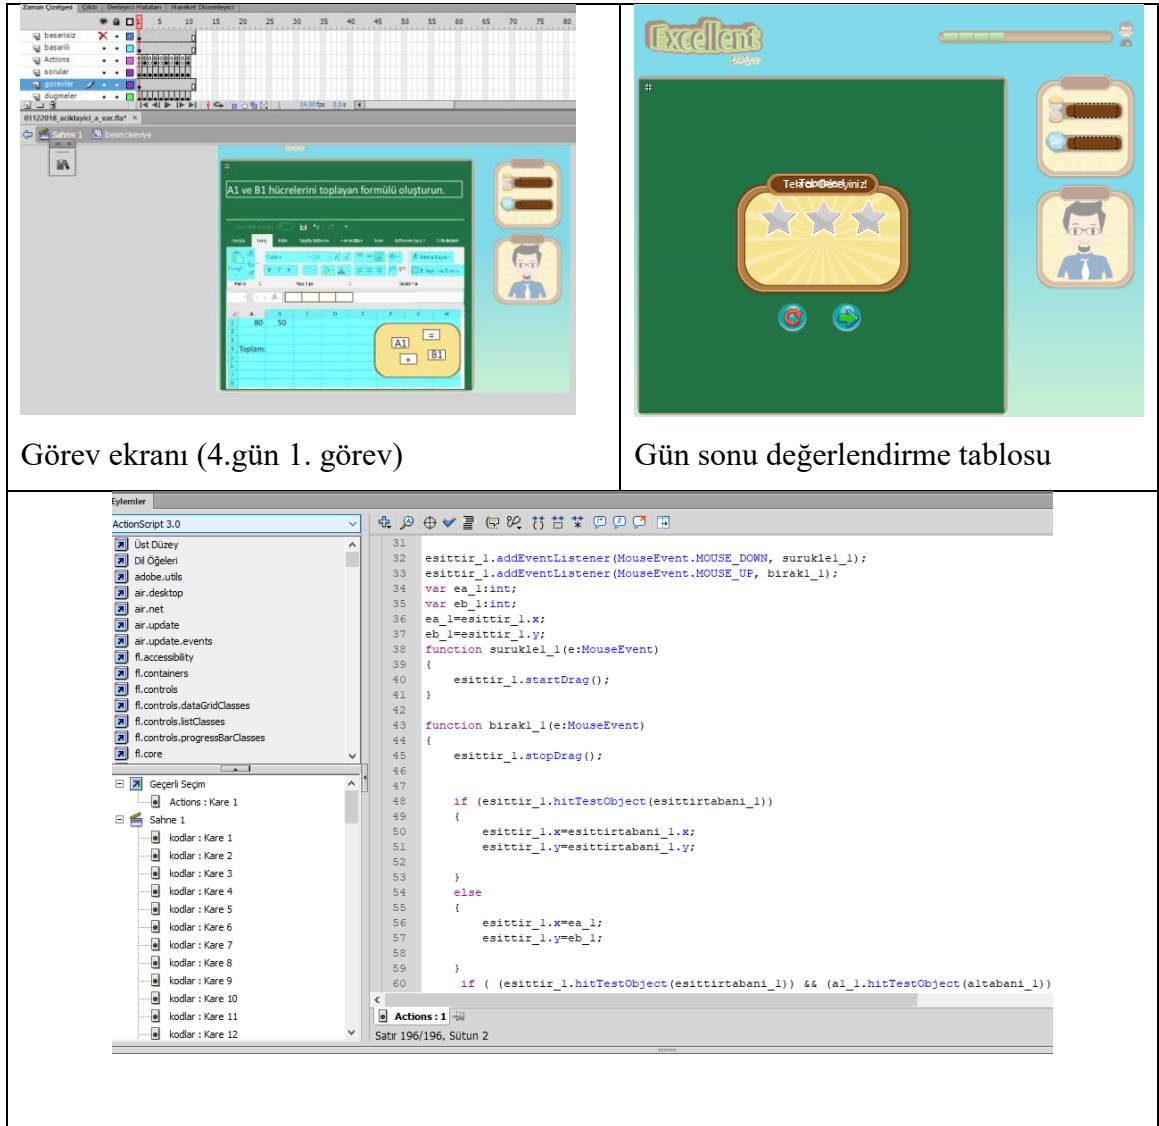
Zaman Çizelgesi | Çıktı | Derleyici Hataları | Hareket Düzenleyici

basarisiz
basarili
Actions
sorular
gorevler
dugmeler

5 10 15 20 25 30 35 40 45 50 55 60 65 70 75 80

01122018_aciklayici_a_var.fla*

Sahne 1 | besinciseviye

A1 ve B1 hücrelerini toplayan formülü oluşturun.

80 50

Toplam:

A1 = B1 +

Excellent

Tebrikler Tekrar Deneyiniz!

Görev ekranı (4.gün 1. görev)

Gün sonu değerlendirme tablosu

Eylemler

ActionScript 3.0

Üst Düzey
Dil Öğeleri
adobe.utils
air.desktop
air.net
air.update
air.update.events
fl.accessibility
fl.containers
fl.controls
fl.controls.dataGridClasses
fl.controls.listClasses
fl.controls.progressBarClasses
fl.core

Geçerli Seçim
Actions : Kare 1
Sahne 1
kodlar : Kare 1
kodlar : Kare 2
kodlar : Kare 3
kodlar : Kare 4
kodlar : Kare 5
kodlar : Kare 6
kodlar : Kare 7
kodlar : Kare 8
kodlar : Kare 9
kodlar : Kare 10
kodlar : Kare 11
kodlar : Kare 12

31
32 esittir_1.addEventListener(MouseEvent.MOUSE_DOWN, surukle1_1);
33 esittir_1.addEventListener(MouseEvent.MOUSE_UP, birakl_1);
34 var ea_1:int;
35 var eb_1:int;
36 ea_1=esittir_1.x;
37 eb_1=esittir_1.y;
38 function surukle1_1(e:MouseEvent)
39 {
40 esittir_1.startDrag();
41 }
42
43 function birakl_1(e:MouseEvent)
44 {
45 esittir_1.stopDrag();
46
47
48 if (esittir_1.hitTestObject(esittirtabani_1))
49 {
50 esittir_1.x=esittirtabani_1.x;
51 esittir_1.y=esittirtabani_1.y;
52
53 }
54 else
55 {
56 esittir_1.x=ea_1;
57 esittir_1.y=eb_1;
58
59 }
60 if ( (esittir_1.hitTestObject(esittirtabani_1)) && (a1_1.hitTestObject(altabani_1))

Actions : 1

Satır 196/196, Sütun 2